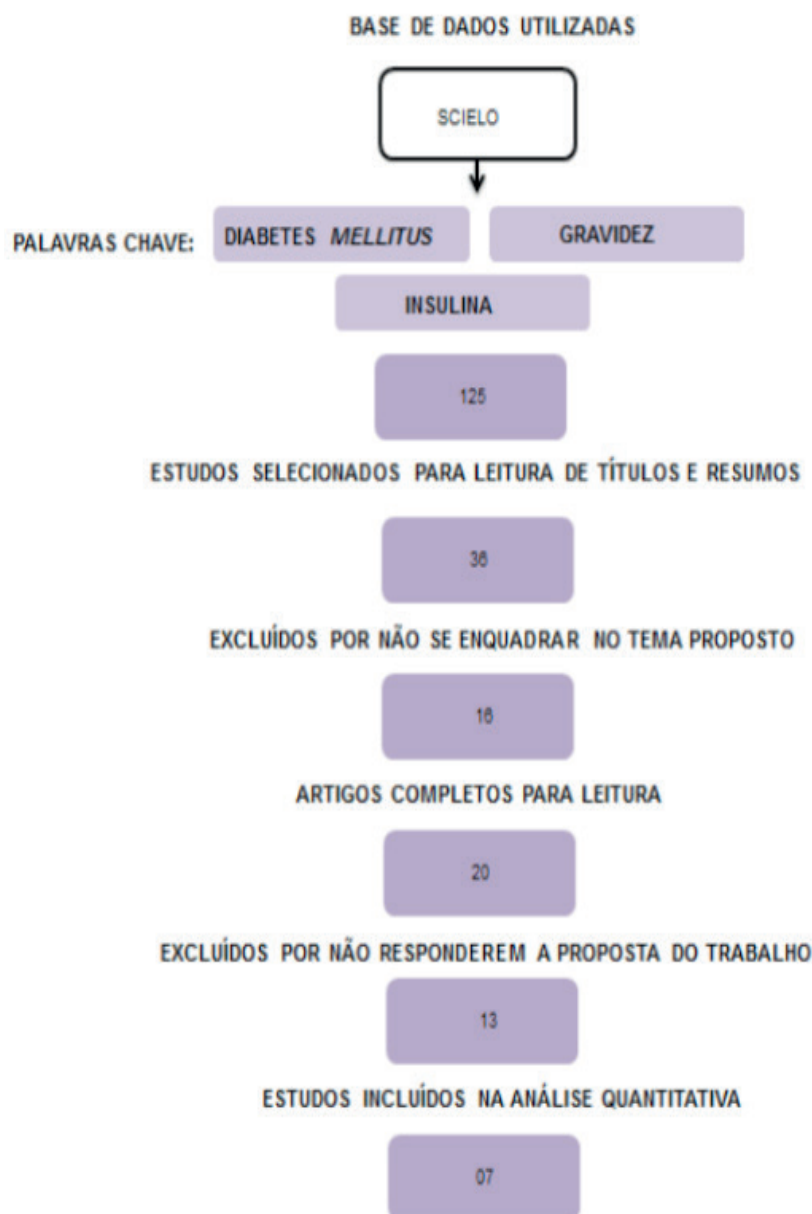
BASE DE DADOS UTILIZADAS

SCIELO

PALAVRAS CHAVE: DIABETES *MELLITUS* GRAVIDEZ

INSULINA

125

ESTUDOS SELECIONADOS PARA LEITURA DE TÍTULOS E RESUMOS

36

EXCLUÍDOS POR NÃO SE ENQUADRAR NO TEMA PROPOSTO

16

ARTIGOS COMPLETOS PARA LEITURA

20

EXCLUÍDOS POR NÃO RESPONDEREM A PROPOSTA DO TRABALHO

13

ESTUDOS INCLUÍDOS NA ANÁLISE QUANTITATIVA

07